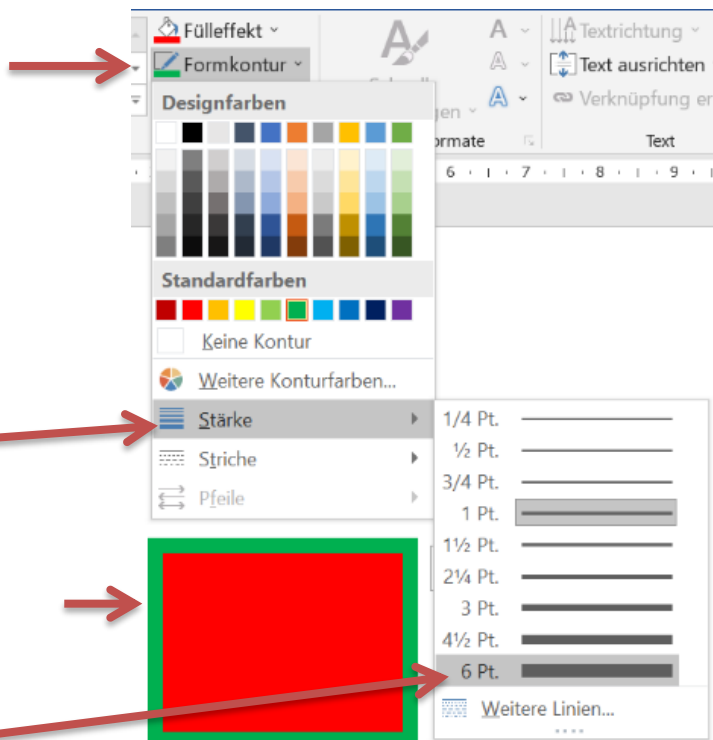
Fülleffekt ˅
Formkontur ˅
Designfarben
Standardfarben
Keine Kontur
Weitere Konturfarben...
Stärke
Striche
Pfeile
Textrichtung ˅
Text ausrichten
Verknüpfung er
Text
ormate
gen
1/4 Pt.
½ Pt.
3/4 Pt.
1 Pt.
1½ Pt.
2¼ Pt.
3 Pt.
4½ Pt.
6 Pt.
Weitere Linien...